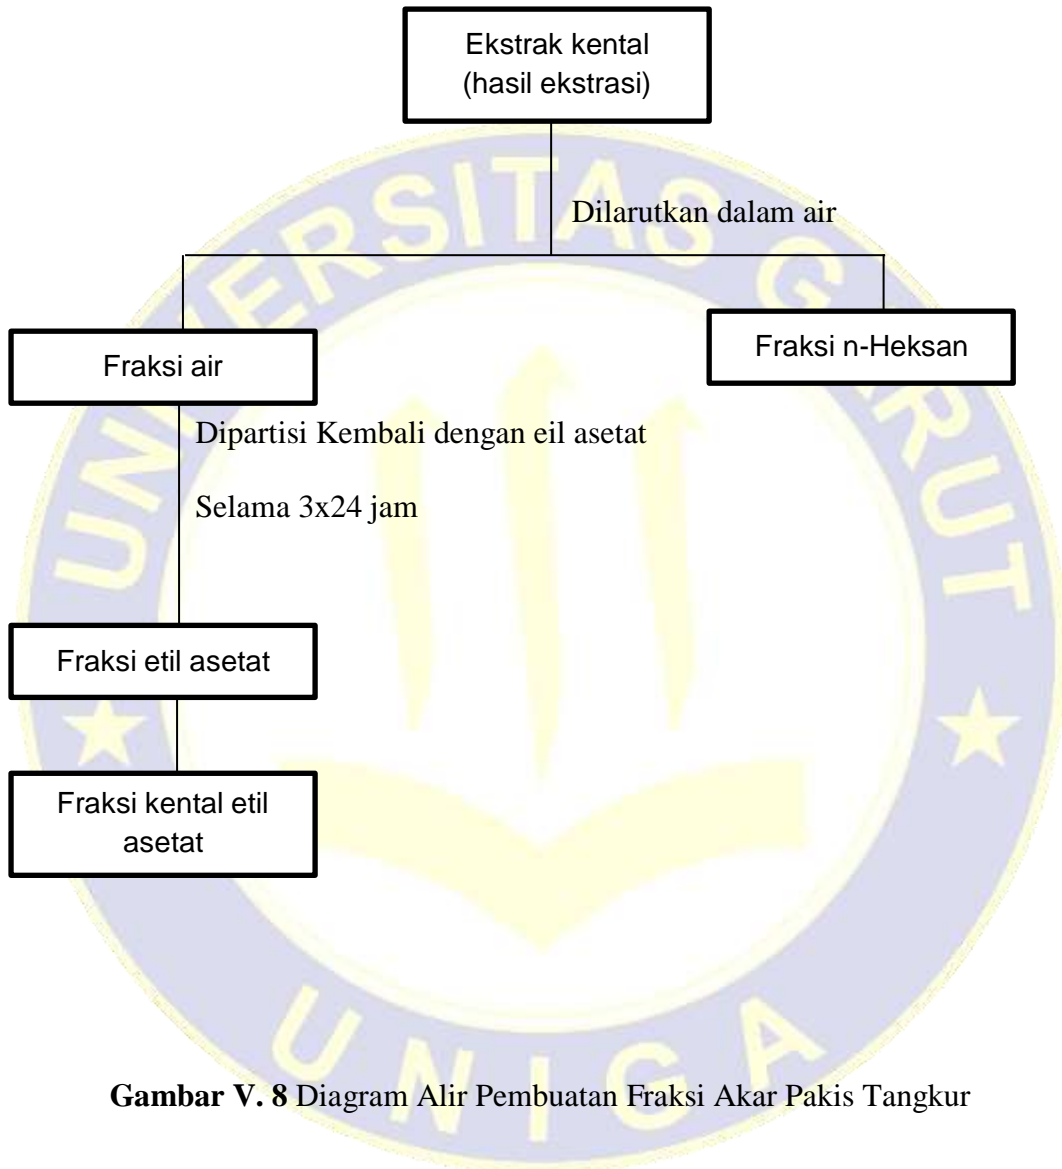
Ekstrak kental
(hasil ekstrasi)

Dilarutkan dalam air

Fraksi air

Fraksi n-Heksan

Dipartisi Kembali dengan eil asetat

Selama 3x24 jam

Fraksi etil asetat

Fraksi kental etil asetat

UNIVERSITAS GARUT

UNIGA

**Gambar V. 8** Diagram Alir Pembuatan Fraksi Akar Pakis Tangkur